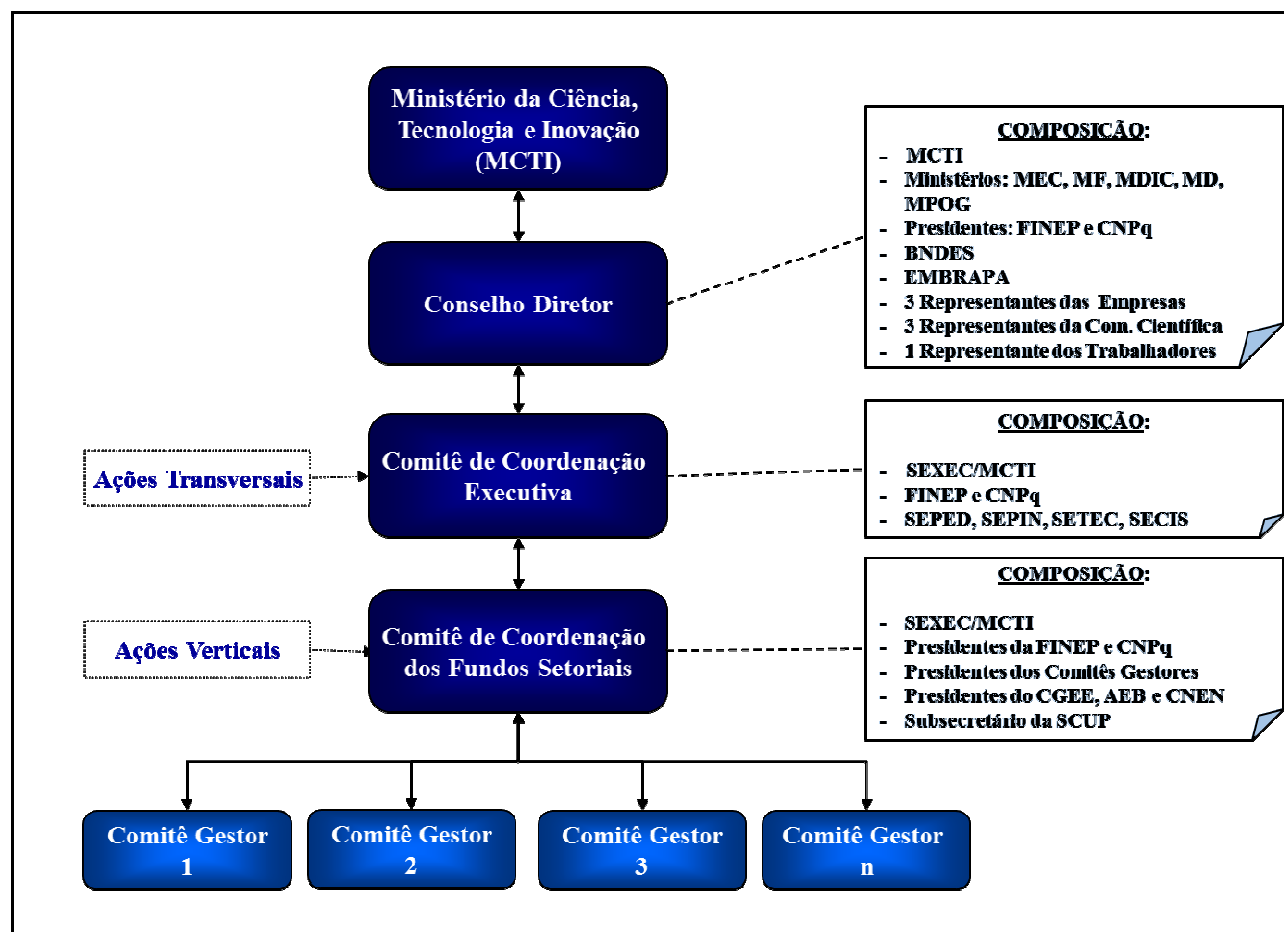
Ministério da Ciência, Tecnologia e Inovação (MCTI)

Conselho Diretor

COMPOSIÇÃO:
- MCTI
- Ministérios: MEC, MF, MDIC, MD, MPOG
- Presidentes: FINEP e CNPq
- BNDES
- EMBRAPA
- 3 Representantes das Empresas
- 3 Representantes da Com. Científica
- 1 Representante dos Trabalhadores

Ações Transversais

Comitê de Coordenação Executiva

COMPOSIÇÃO:
- SEXEC/MCTI
- FINEP e CNPq
- SEPED, SEPIN, SETEC, SECIS

Ações Verticais

Comitê de Coordenação dos Fundos Setoriais

COMPOSIÇÃO:
- SEXEC/MCTI
- Presidentes da FINEP e CNPq
- Presidentes dos Comitês Gestores
- Presidentes do CGEE, AEB e CNEN
- Subsecretário da SCUP

Comitê Gestor 1

Comitê Gestor 2

Comitê Gestor 3

Comitê Gestor n